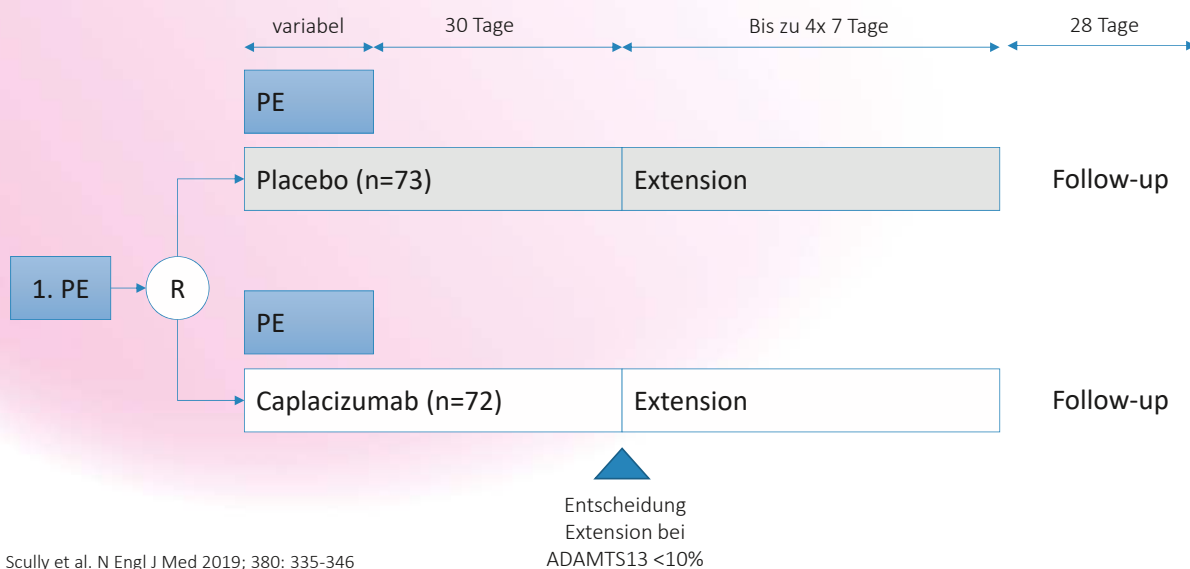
variabel
30 Tage
Bis zu 4x 7 Tage
28 Tage

PE

Placebo (n=73)
Extension
Follow-up

1. PE
R

PE

Caplacizumab (n=72)
Extension
Follow-up

Entscheidung Extension bei ADAMTS13 <10%

Scully et al. N Engl J Med 2019; 380: 335-346